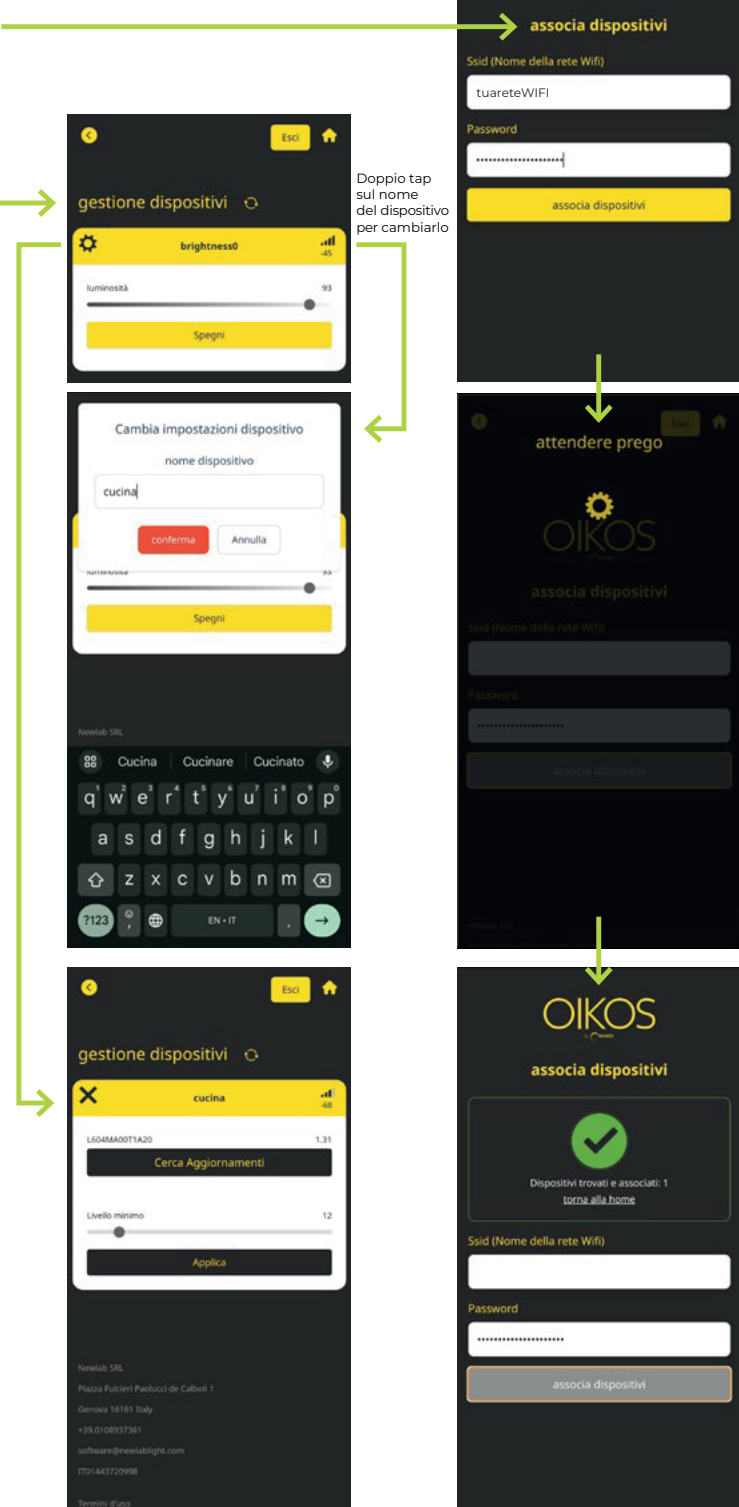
associa dispositivi

Ssid (Nome della rete Wifi)

tuareteWIFI

Password

••••••••••••••••••••••

associa dispositivi

Esci

gestione dispositivi

Doppio tap sul nome del dispositivo per cambiarlo

brightness0

-45

luminosità

93

Spegni

Cambia impostazioni dispositivo

nome dispositivo

cucina

conferma

Annulla

luminosità

93

Spegni

Newlab SRL

Cucina | Cucinare | Cucinato

q w e r t y u i o p

a s d f g h j k l

z x c v b n m

?123

EN • IT

attendere prego

Esci

OIKOS

associa dispositivi

Ssid (Nome della rete Wifi)

Password

••••••••••••••••••••••

associa dispositivi

Esci

gestione dispositivi

cucina

-68

L604MA00T1A20

1.31

Cerca Aggiornamenti

Livello minimo

12

Applica

Newlab SRL

Piazza Fulcieri Paolucci de Calboli 1

Genova 16161 Italy

+39.0108937361

software@newlablight.com

IT01443720998

Termini d'uso

OIKOS

associa dispositivi

Dispositivi trovati e associati: 1

torna alla home

Ssid (Nome della rete Wifi)

Password

••••••••••••••••••••••

associa dispositivi